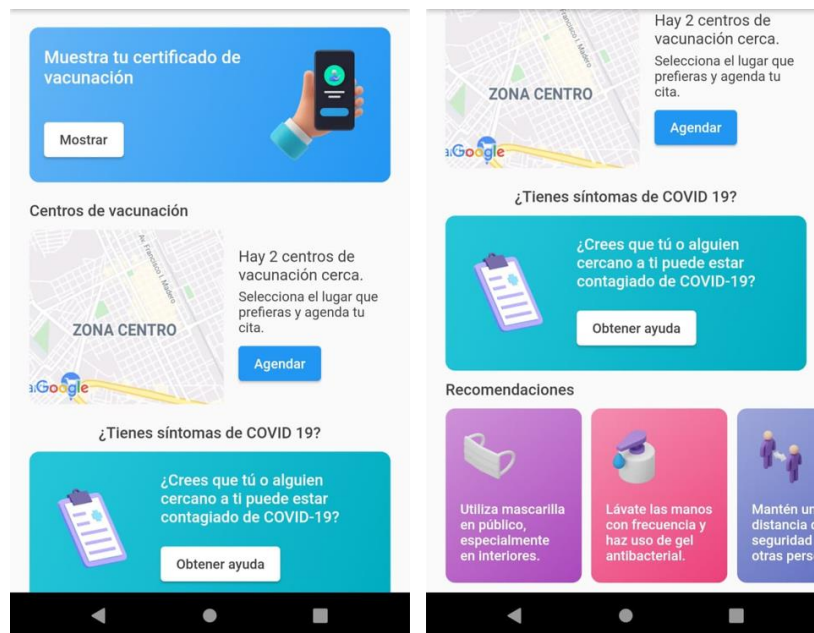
Muestra tu certificado de vacunación

Mostrar

Centros de vacunación

Av. Francisco I. Madero

ZONA CENTRO

Google

Hay 2 centros de vacunación cerca.

Selecciona el lugar que prefieras y agenda tu cita.

Agendar

¿Tienes síntomas de COVID 19?

¿Crees que tú o alguien cercano a ti puede estar contagiado de COVID-19?

Obtener ayuda

Francisco I. Madero

ZONA CENTRO

Google

Hay 2 centros de vacunación cerca.

Selecciona el lugar que prefieras y agenda tu cita.

Agendar

¿Tienes síntomas de COVID 19?

¿Crees que tú o alguien cercano a ti puede estar contagiado de COVID-19?

Obtener ayuda

Recomendaciones

Utiliza mascarilla en público, especialmente en interiores.

Lávate las manos con frecuencia y haz uso de gel antibacterial.

Mantén un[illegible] distancia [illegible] seguridad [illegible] otras pers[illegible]